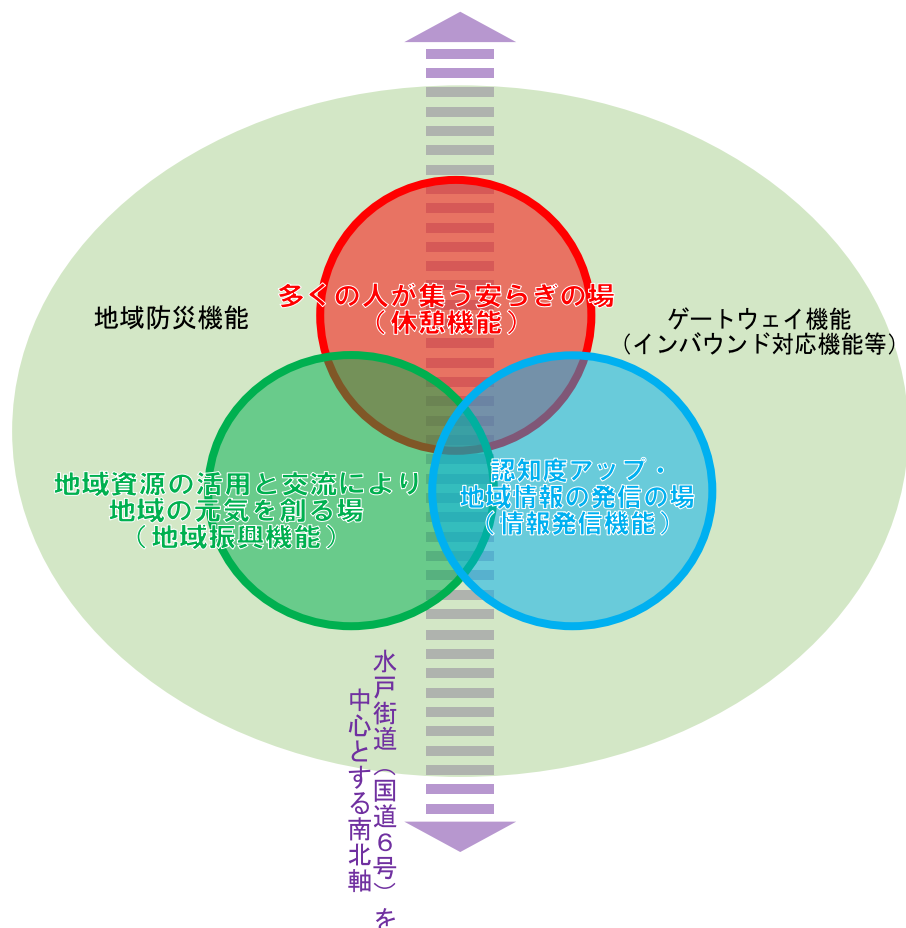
多くの人が集う安らぎの場
（休憩機能）

地域防災機能

ゲートウェイ機能
（インバウンド対応機能等）

地域資源の活用と交流により
地域の元気を創る場
（地域振興機能）

認知度アップ・
地域情報の発信の場
（情報発信機能）

水戸街道（国道６号）を
中心とする南北軸